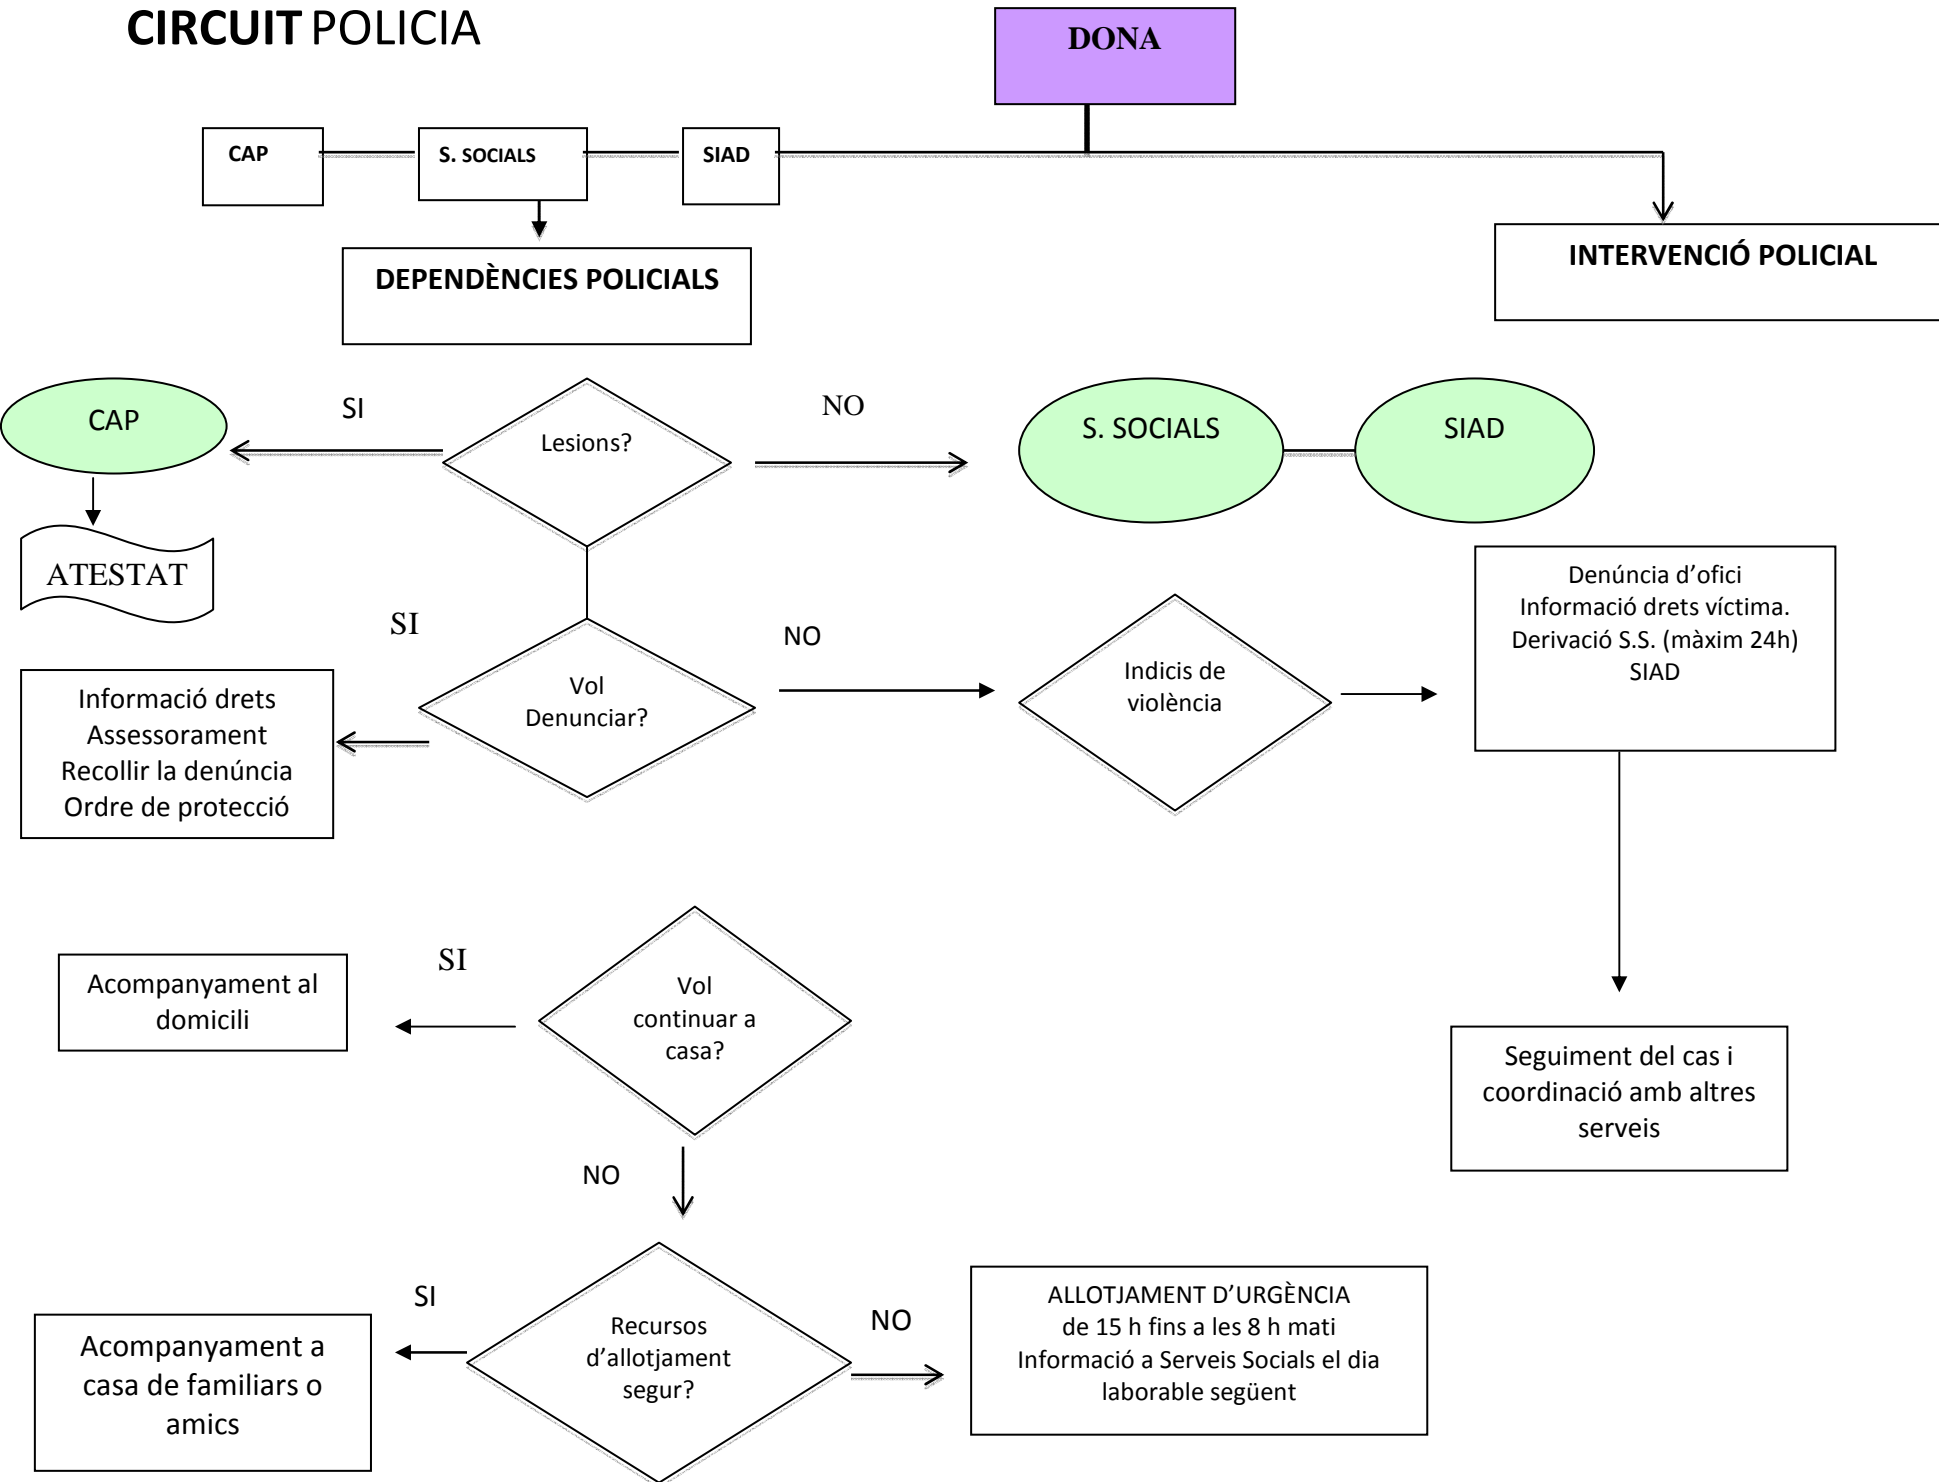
CIRCUIT POLICIA

DONA

CAP

S. SOCIALS

SIAD

DEPENDÈNCIES POLICIALS

INTERVENCIÓ POLICIAL

CAP

SI

Lesions?

NO

S. SOCIALS

SIAD

ATESTAT

SI

Vol Denunciar?

NO

Indicis de violència

Denúncia d'ofici
Informació drets víctima.
Derivació S.S. (màxim 24h)
SIAD

Informació drets
Assessorament
Recollir la denúncia
Ordre de protecció

Acompanyament al domicili

SI

Vol continuar a casa?

Seguiment del cas i coordinació amb altres serveis

NO

SI

Acompanyament a casa de familiars o amics

Recursos d'allotjament segur?

NO

ALLOTJAMENT D'URGÈNCIA
de 15 h fins a les 8 h mati
Informació a Serveis Socials el dia laborable següent